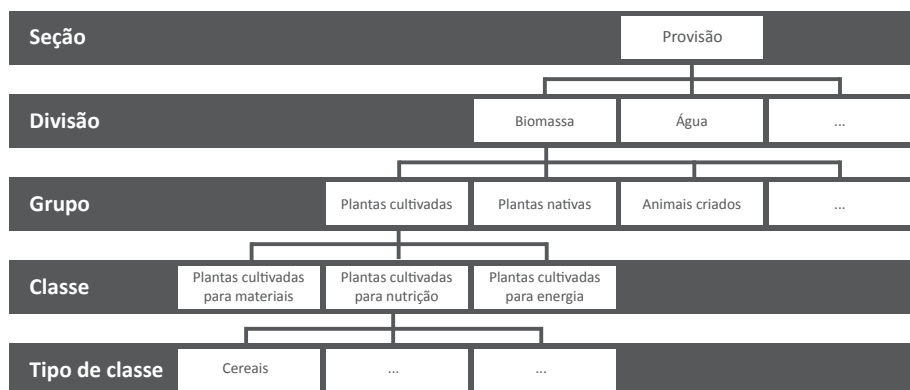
Seção
Provisão

Divisão
Biomassa
Água
...

Grupo
Plantas cultivadas
Plantas nativas
Animais criados
...

Classe
Plantas cultivadas para materiais
Plantas cultivadas para nutrição
Plantas cultivadas para energia

Tipo de classe
Cereais
...
...